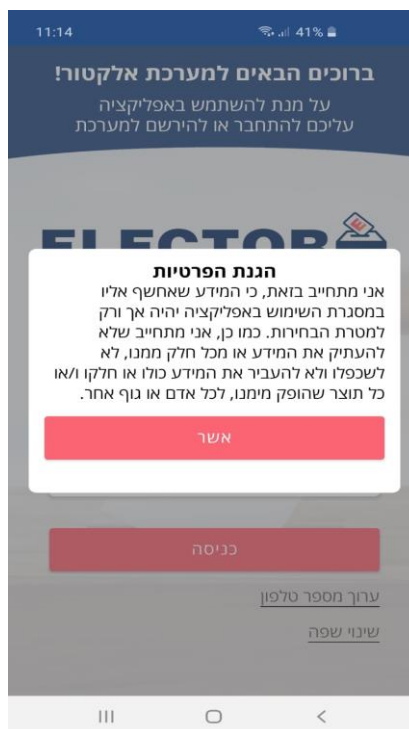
11:14
41%

ברוכים הבאים למערכת אלקטור!
על מנת להשתמש באפליקציה עליכם להתחבר או להירשם למערכת

ELECTOR

הגנת הפרטיות
אני מתחייב בזאת, כי המידע שאחשף אליו במסגרת השימוש באפליקציה יהיה אך ורק למטרת הבחירות. כמו כן, אני מתחייב שלא להעתיק את המידע או מכל חלק ממנו, לא לשכפלו ולא להעביר את המידע כולו או חלקו ו/או כל תוצר שהופק מימנו, לכל אדם או גוף אחר.

אשר

כניסה

ערוך מספר טלפון

שינוי שפה